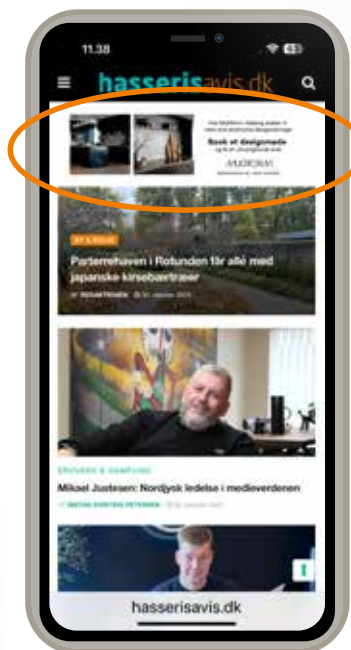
11.38

hasserisavis.dk

Book et designmøde

BY & BOLIG

Parterrehaven i Rotunden får allé med japanske kirsebærtræer

REDAKTIONEN

ERHVERV &SAMFUND

Mikael Justesen: Nordjysk ledelse i medieverdenen

hasserisavis.dk